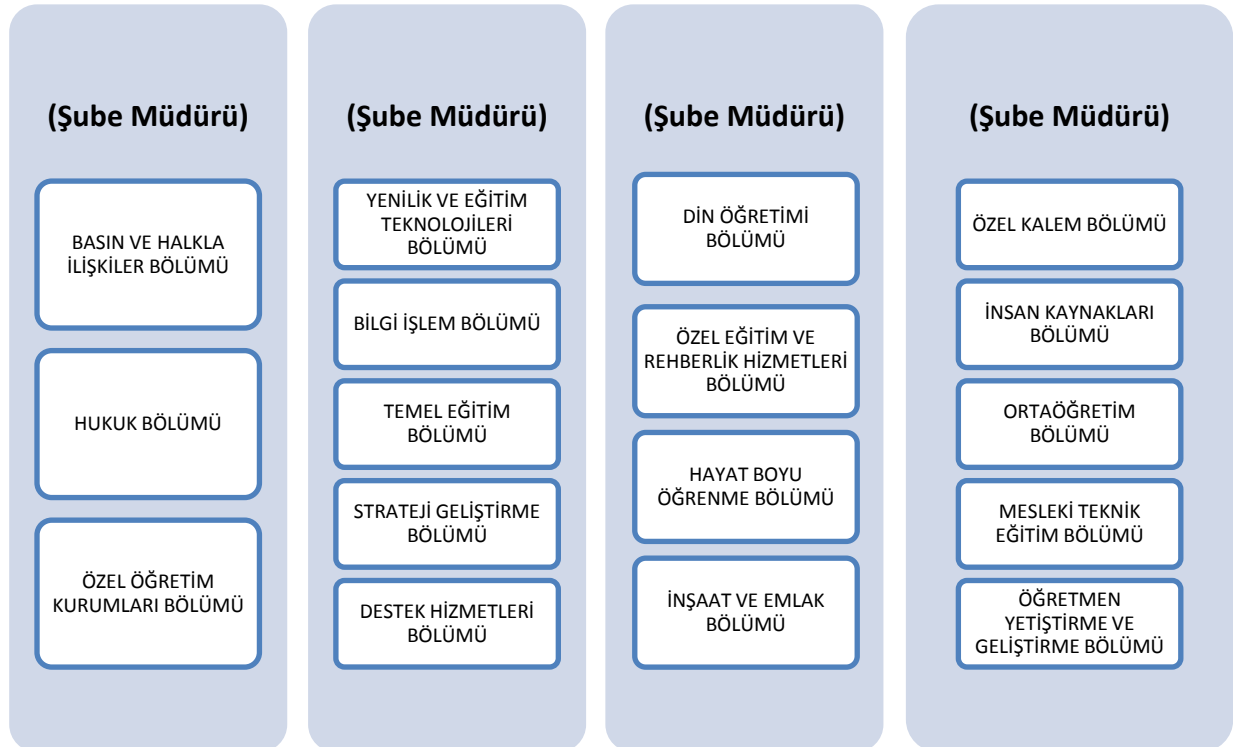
(Şube Müdürü)

BASIN VE HALKLA İLİŞKİLER BÖLÜMÜ

HUKUK BÖLÜMÜ

ÖZEL ÖĞRETİM KURUMLARI BÖLÜMÜ

(Şube Müdürü)

YENİLİK VE EĞİTİM TEKNOLOJİLERİ BÖLÜMÜ

BİLGİ İŞLEM BÖLÜMÜ

TEMEL EĞİTİM BÖLÜMÜ

STRATEJİ GELİŞTİRME BÖLÜMÜ

DESTEK HİZMETLERİ BÖLÜMÜ

(Şube Müdürü)

DİN ÖĞRETİMİ BÖLÜMÜ

ÖZEL EĞİTİM VE REHBERLİK HİZMETLERİ BÖLÜMÜ

HAYAT BOYU ÖĞRENME BÖLÜMÜ

İNŞAAT VE EMLAK BÖLÜMÜ

(Şube Müdürü)

ÖZEL KALEM BÖLÜMÜ

İNSAN KAYNAKLARI BÖLÜMÜ

ORTAÖĞRETİM BÖLÜMÜ

MESLEKİ TEKNİK EĞİTİM BÖLÜMÜ

ÖĞRETMEN YETİŞTİRME VE GELİŞTİRME BÖLÜMÜ